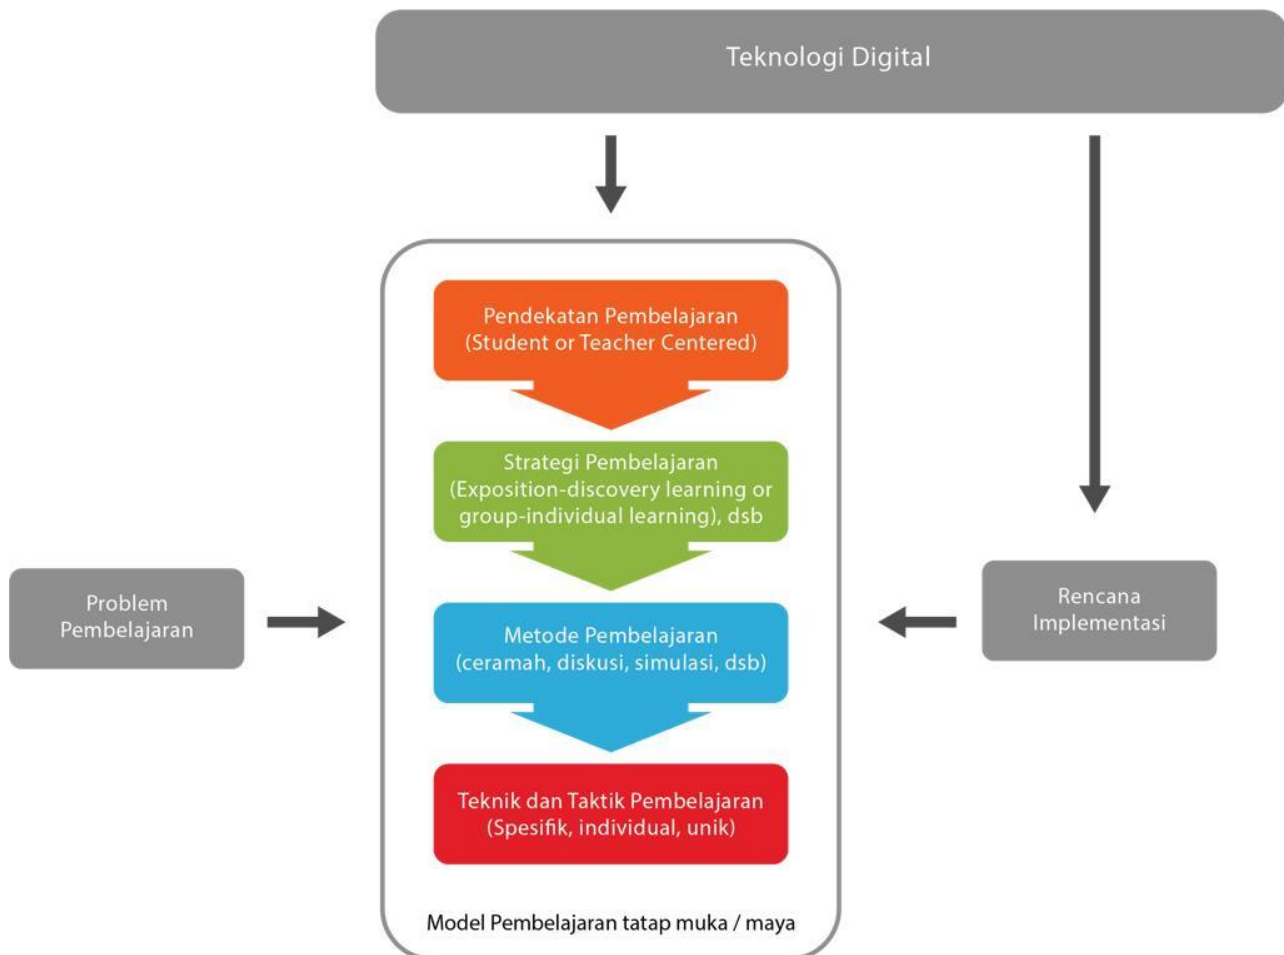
Teknologi Digital

Problem Pembelajaran

Pendekatan Pembelajaran (Student or Teacher Centered)

Strategi Pembelajaran (Exposition-discovery learning or group-individual learning), dsb

Metode Pembelajaran (ceramah, diskusi, simulasi, dsb)

Teknik dan Taktik Pembelajaran (Spesifik, individual, unik)

Model Pembelajaran tatap muka / maya

Rencana Implementasi